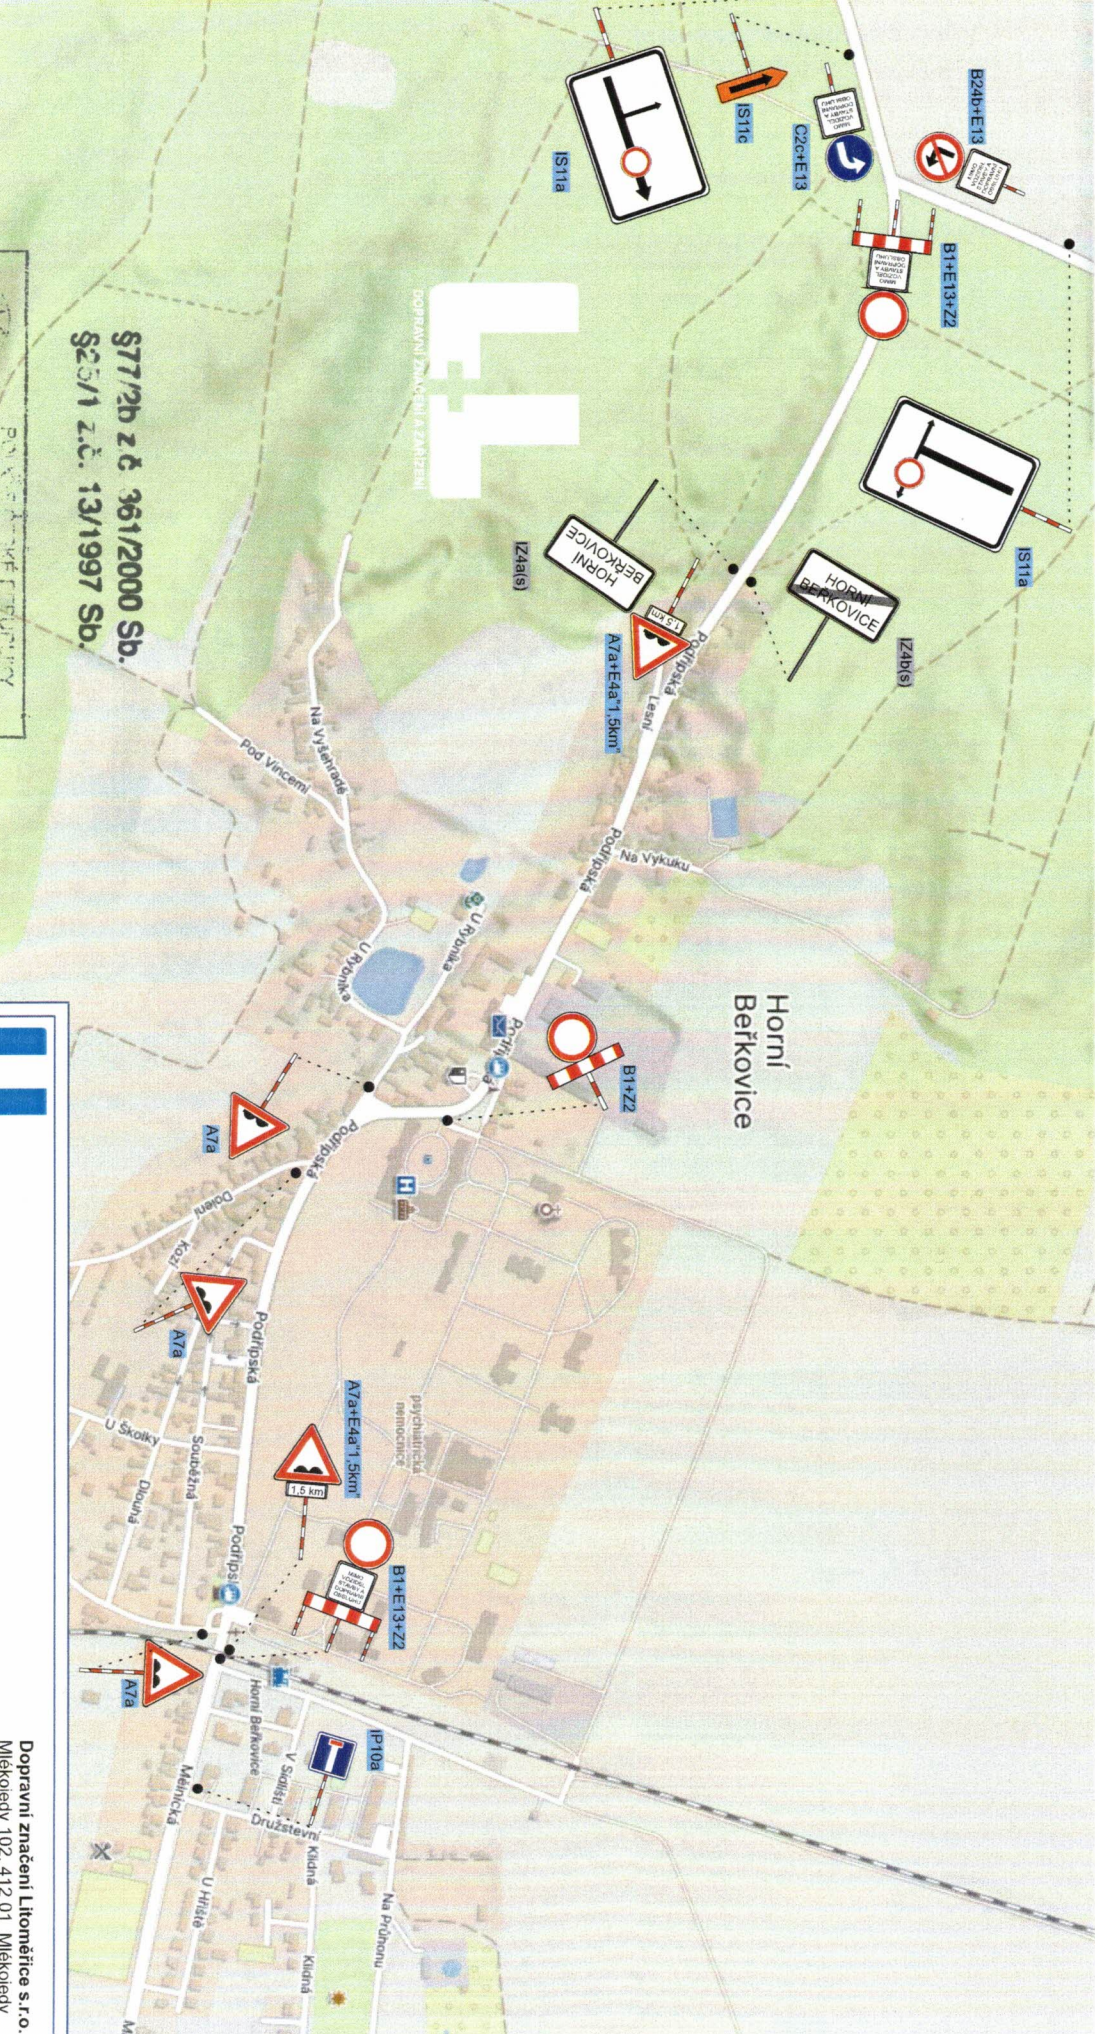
§77/2b z.č. 361/2000 Sb.
§25/1 z.č. 13/1997 Sb.

DOPRAVNÍ ZNAČENÍ A ZAŘÍZENÍ

IS11a
IS11c
C2c+E13
B24b+E13
B1+E13+Z2
IS11a
IZ4a(s)
IZ4b(s)
HORNÍ BEŘKOVICE
HORNÍ BEŘKOVICE
A7a+E4a"1,5km"
1,5 km

Horní Beřkovice

Podřipská
Lesní
Podřipská
Na Výkuku
Na Vyšehradě
Pod Vinicemi
U Rybníka
U Rybníka
Podřipská
B1+Z2
A7a
Podřipská
Dolení
Kozí
A7a
Podřipská
U Školky
Souběžná
Dlouhá
psychiatrická nemocnice
A7a+E4a"1,5km"
1,5 km
B1+E13+Z2
Podřipská
A7a
Horní Beřkovice
V Sídlišti
IP10a
Družstevní
Klidná
Mělnická
U Hřiště
Klidná
Na Průhonu

Dopravní značení Litoměřice s.r.o.
Mlékojedy 102, 412 01 Mlékojedy